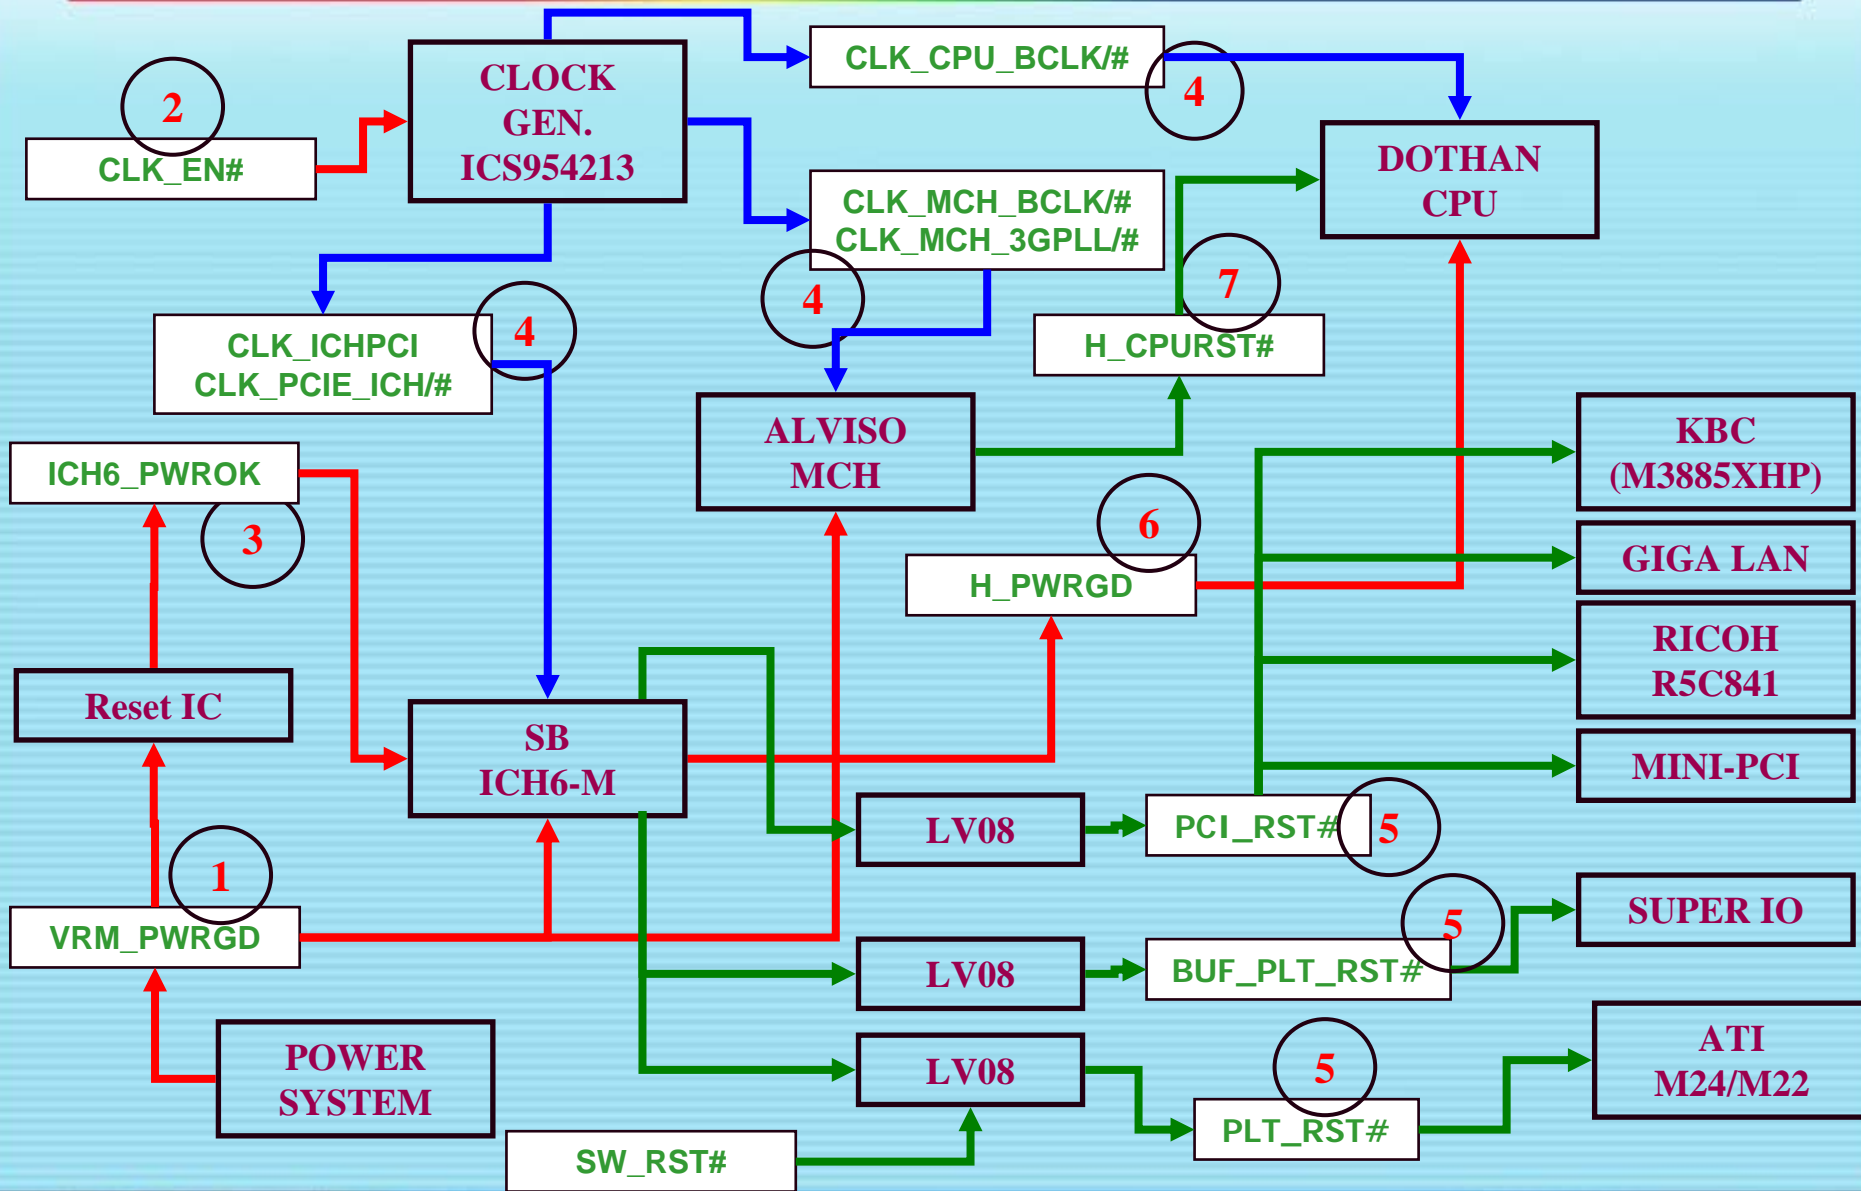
CLOCK GEN. ICS954213

CLK_CPU_BCLK/#

4

2

CLK_EN#

DOTHAN CPU

CLK_MCH_BCLK/#
CLK_MCH_3GPLL/#

7

4

4

CLK_ICHPCI
CLK_PCIE_ICH/#

H_CPURST#

ALVISO MCH

KBC (M3885XHP)

ICH6_PWROK

3

6

GIGA LAN

H_PWRGD

RICOH R5C841

Reset IC

SB ICH6-M

MINI-PCI

LV08

PCI_RST#

5

1

5

SUPER IO

VRM_PWRGD

LV08

BUF_PLT_RST#

5

ATI M24/M22

POWER SYSTEM

LV08

PLT_RST#

SW_RST#